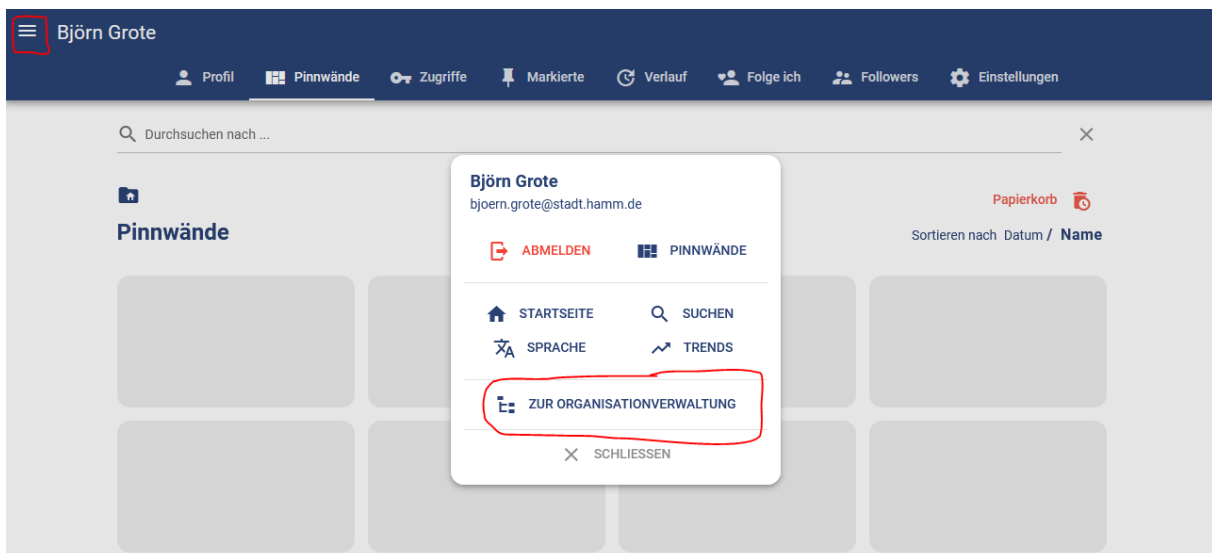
Björn Grote

Profil Pinnwände Zugriffe Markierte Verlauf Folge ich Followers Einstellungen

Durchsuchen nach ...

Pinnwände

Papierkorb

Sortieren nach Datum / Name

Björn Grote
bjoern.grote@stadt.hamm.de

ABMELDEN PINNWÄNDE

STARTSEITE SUCHEN
SPRACHE TRENDS

ZUR ORGANISATIONVERWALTUNG

SCHLIESSEN